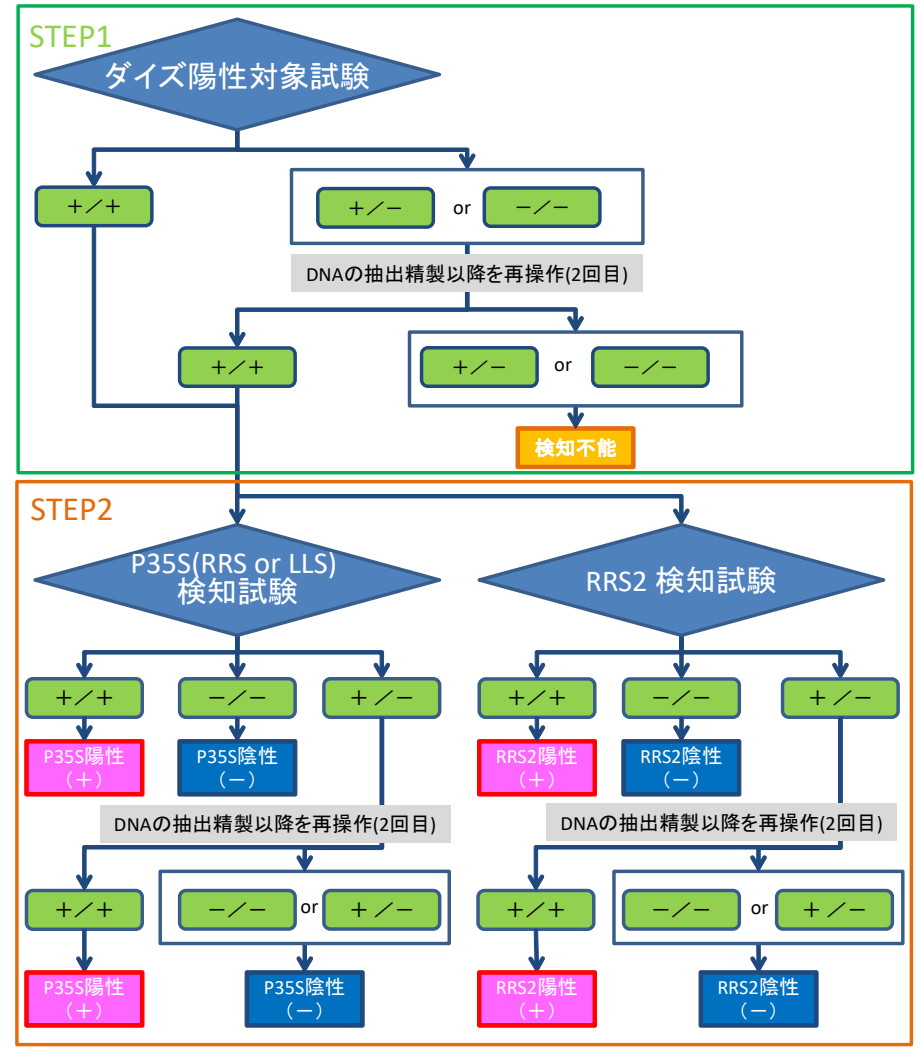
STEP1

ダイズ陽性対象試験

＋／＋

＋／－ or －／－

DNAの抽出精製以降を再操作(2回目)

＋／＋

＋／－ or －／－

検知不能

STEP2

P35S(RRS or LLS) 検知試験

RRS2 検知試験

＋／＋

－／－

＋／－

＋／＋

－／－

＋／－

P35S陽性 （＋）

P35S陰性 （－）

RRS2陽性 （＋）

RRS2陰性 （－）

DNAの抽出精製以降を再操作(2回目)

DNAの抽出精製以降を再操作(2回目)

＋／＋

－／－ or ＋／－

＋／＋

－／－ or ＋／－

P35S陽性 （＋）

P35S陰性 （－）

RRS2陽性 （＋）

RRS2陰性 （－）